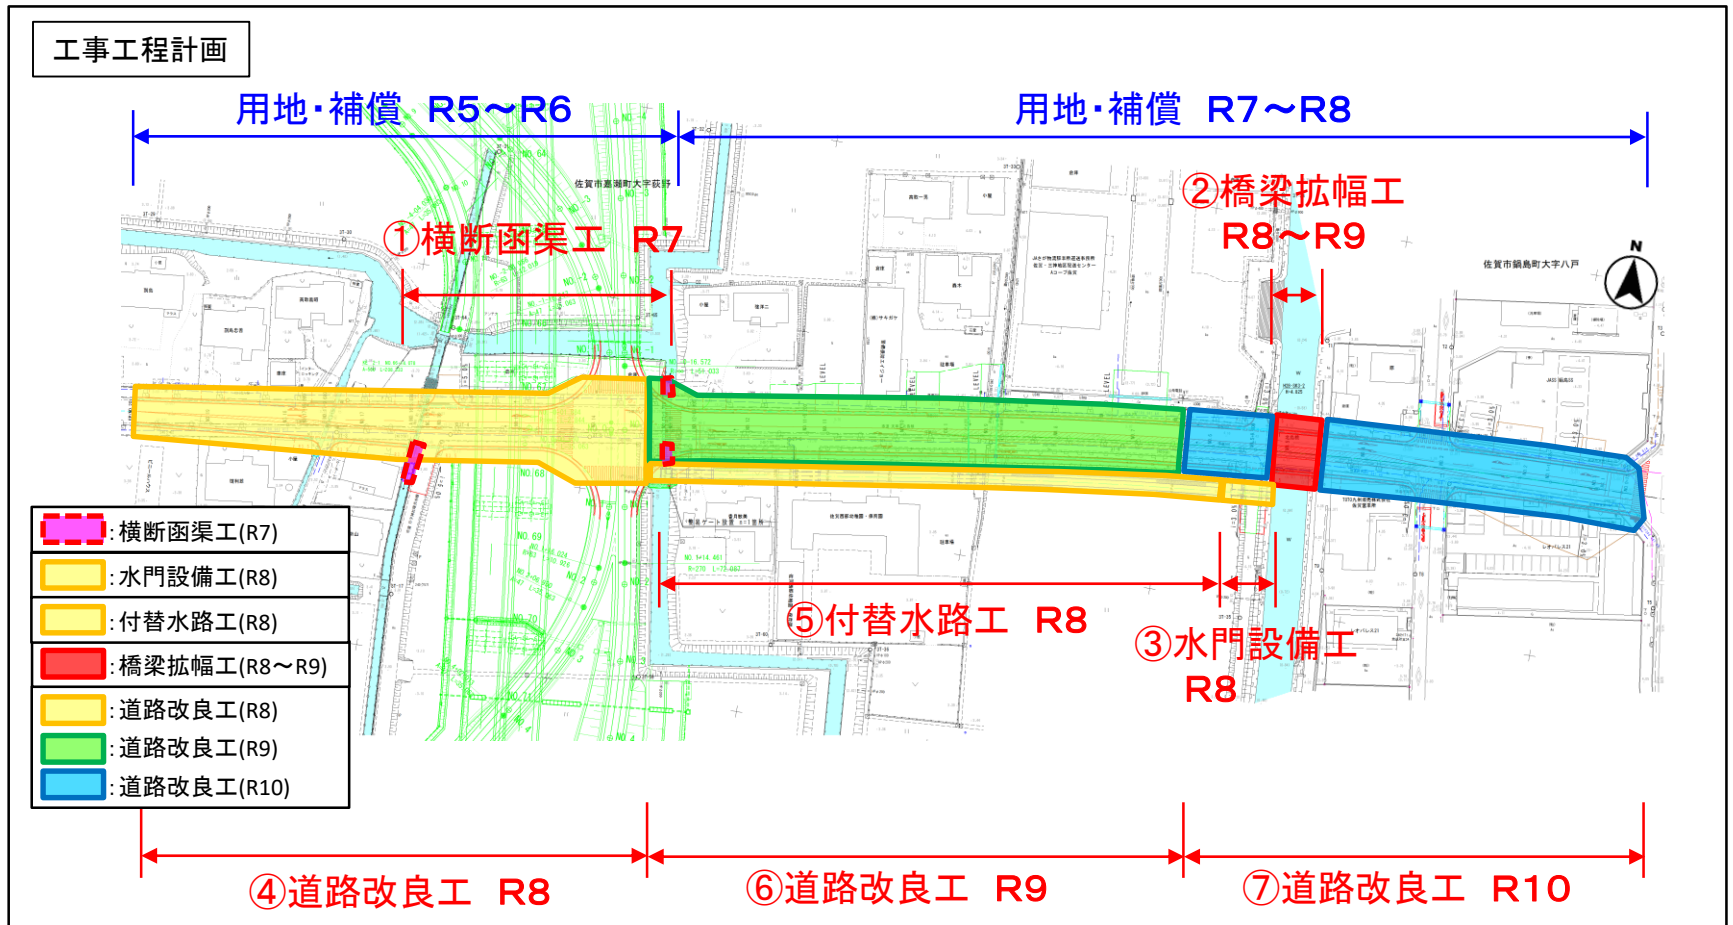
工事工程計画

用地・補償　R5～R6

用地・補償　R7～R8

①横断函渠工　R7

②橋梁拡幅工
R8～R9

佐賀市嘉瀬町大字荻野

佐賀市鍋島町大字八戸

N

⑤付替水路工　R8

③水門設備工
R8

| | |
|---|---|
| | :横断函渠工(R7) |
| | :水門設備工(R8) |
| | :付替水路工(R8) |
| | :橋梁拡幅工(R8～R9) |
| | :道路改良工(R8) |
| | :道路改良工(R9) |
| | :道路改良工(R10) |

④道路改良工　R8

⑥道路改良工　R9

⑦道路改良工　R10